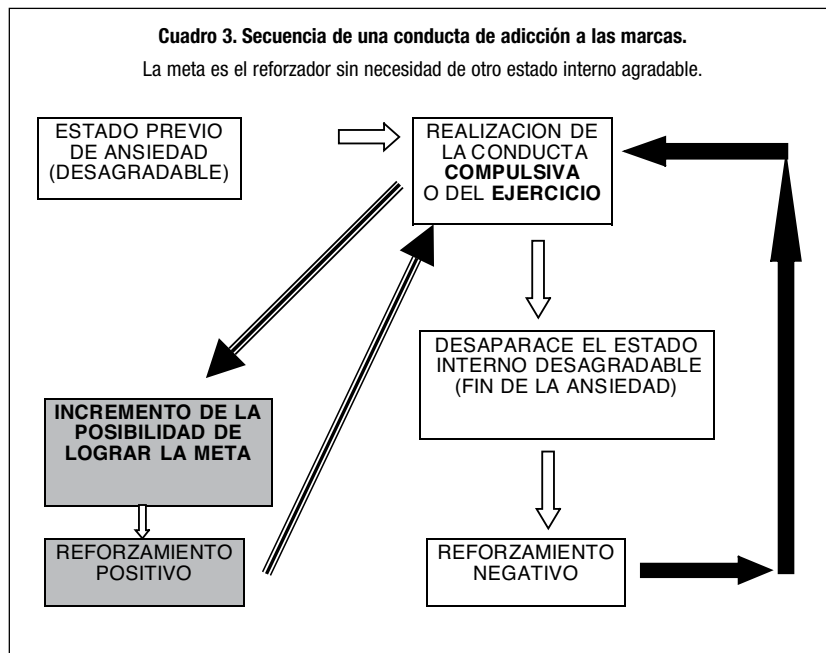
**Cuadro 3. Secuencia de una conducta de adicción a las marcas.**

La meta es el reforzador sin necesidad de otro estado interno agradable.

ESTADO PREVIO DE ANSIEDAD (DESAGRADABLE)

REALIZACION DE LA CONDUCTA **COMPULSIVA** O DEL **EJERCICIO**

DESAPARACE EL ESTADO INTERNO DESAGRADABLE (FIN DE LA ANSIEDAD)

**INCREMENTO DE LA POSIBILIDAD DE LOGRAR LA META**

REFORZAMIENTO POSITIVO

REFORZAMIENTO NEGATIVO